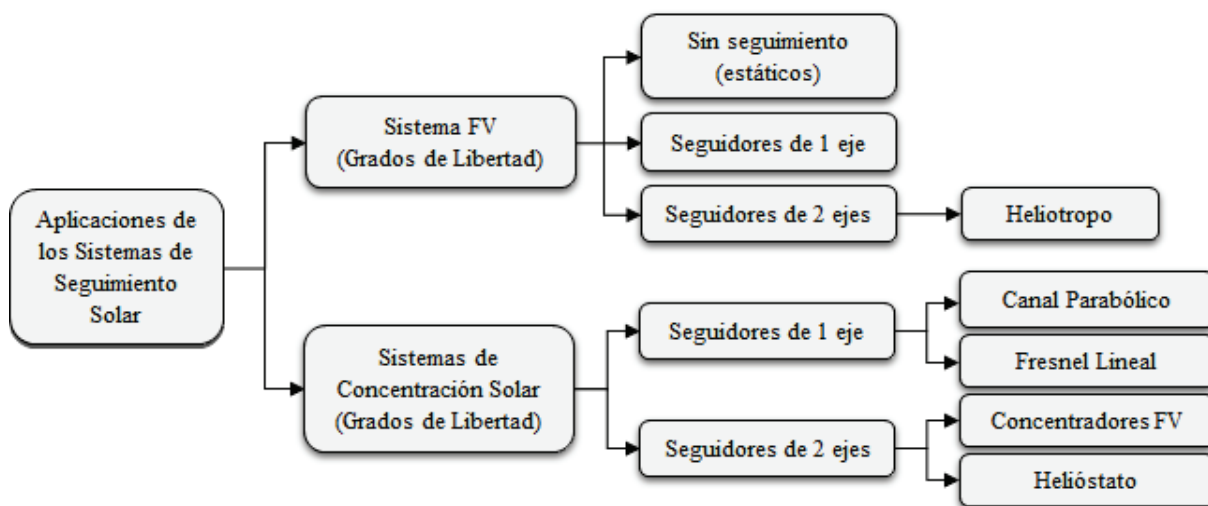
Aplicaciones de los Sistemas de Seguimiento Solar

Sistema FV (Grados de Libertad)

Sin seguimiento (estáticos)

Seguidores de 1 eje

Seguidores de 2 ejes

Heliotropo

Sistemas de Concentración Solar (Grados de Libertad)

Seguidores de 1 eje

Canal Parabólico

Fresnel Lineal

Seguidores de 2 ejes

Concentradores FV

Helióstato